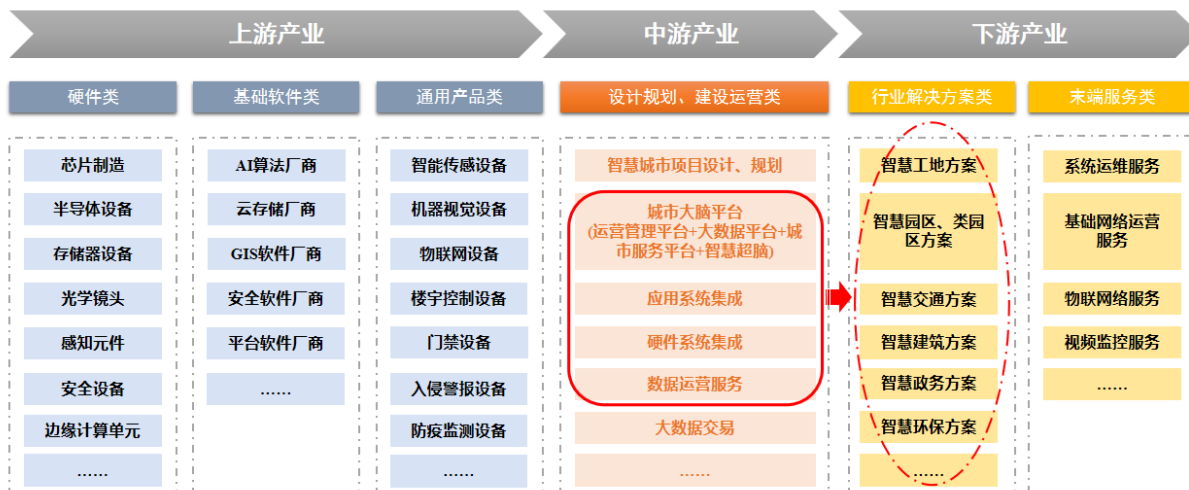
上游产业

中游产业

下游产业

硬件类

基础软件类

通用产品类

设计规划、建设运营类

行业解决方案类

末端服务类

芯片制造

半导体设备

存储器设备

光学镜头

感知元件

安全设备

边缘计算单元

……

AI算法厂商

云存储厂商

GIS软件厂商

安全软件厂商

平台软件厂商

……

智能传感设备

机器视觉设备

物联网设备

楼宇控制设备

门禁设备

入侵警报设备

防疫监测设备

……

智慧城市项目设计、规划

城市大脑平台 (运营管理平台+大数据平台+城市服务平台+智慧超脑)

应用系统集成

硬件系统集成

数据运营服务

大数据交易

……

智慧工地方案

智慧园区、类园区方案

智慧交通方案

智慧建筑方案

智慧政务方案

智慧环保方案

……

系统运维服务

基础网络运营服务

物联网络服务

视频监控服务

……